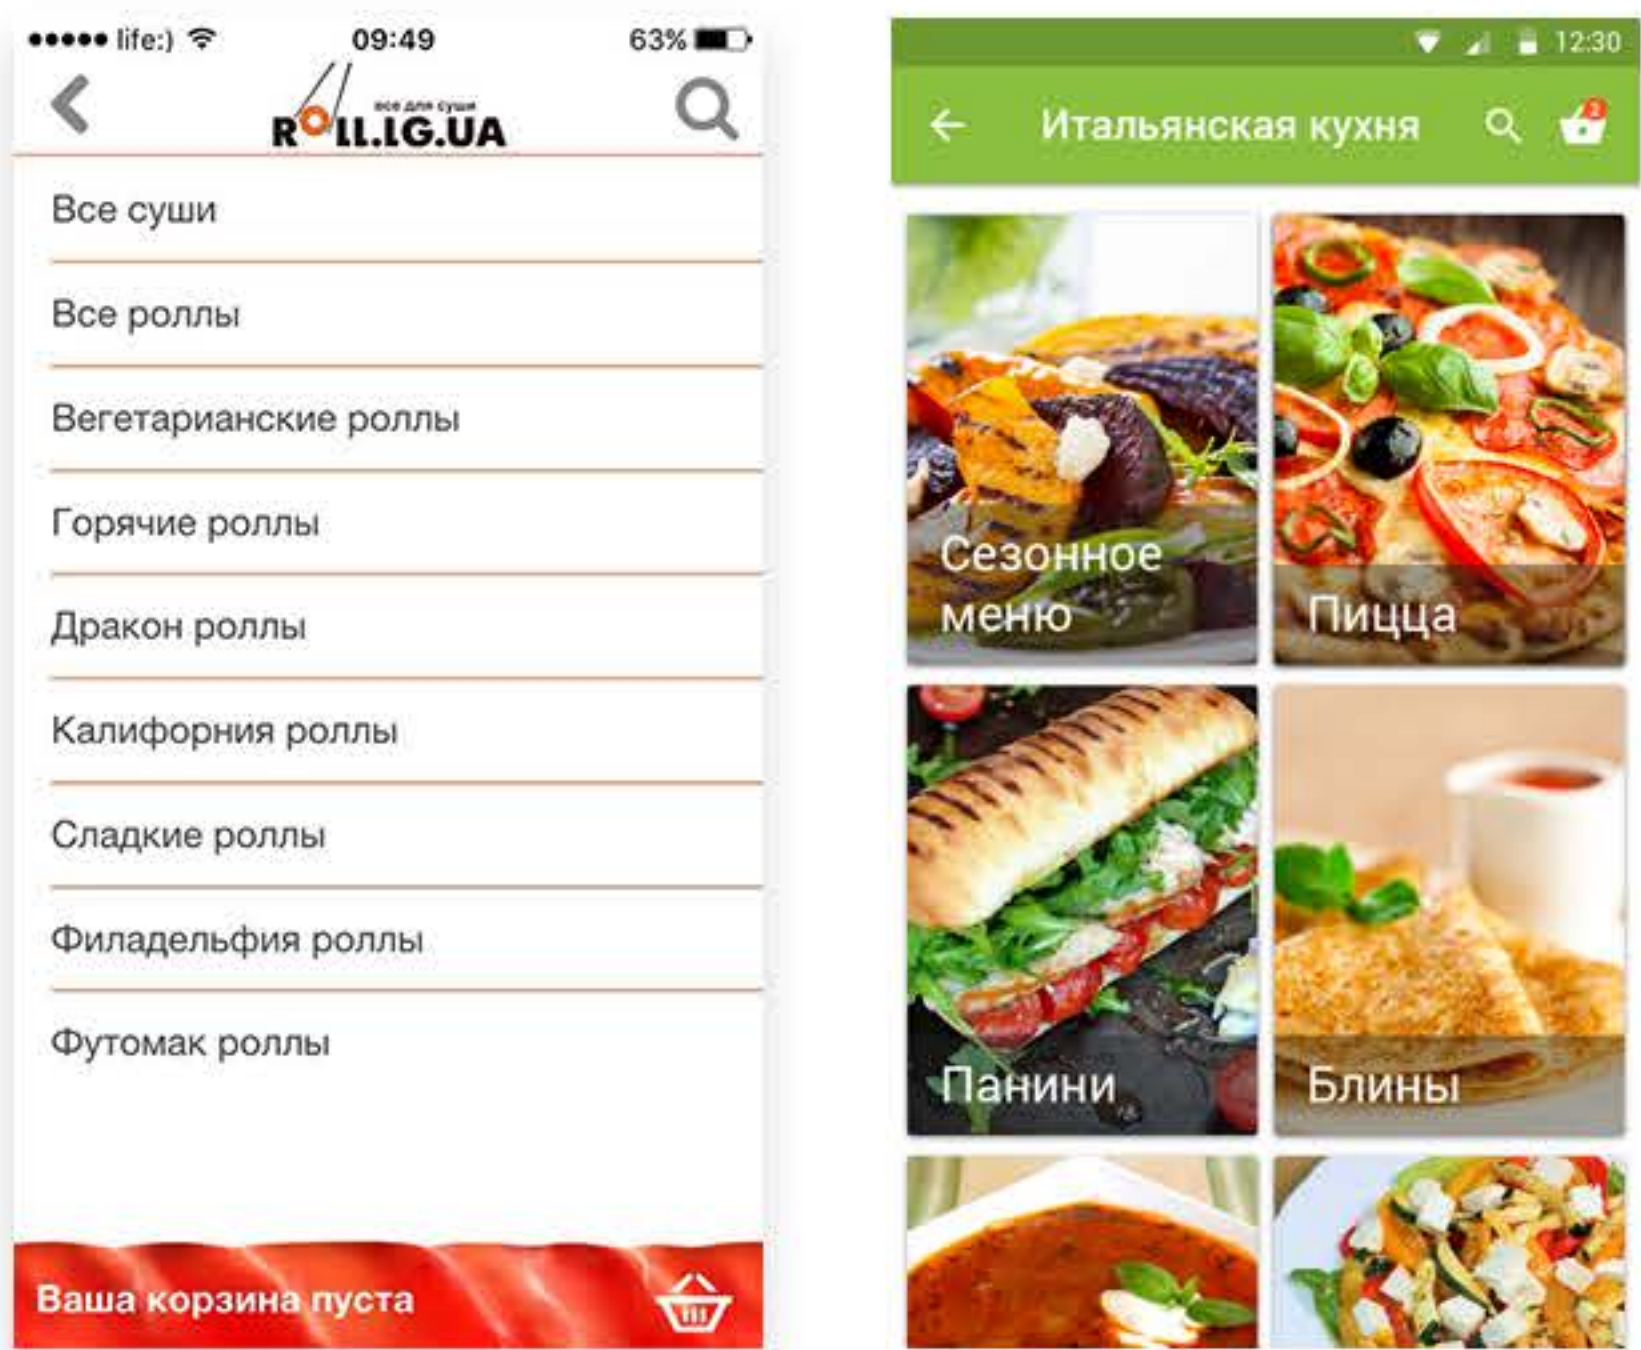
life:) 09:49 63%

все для суши
ROLL.IG.UA

Все суши

Все роллы

Вегетарианские роллы

Горячие роллы

Дракон роллы

Калифорния роллы

Сладкие роллы

Филадельфия роллы

Футомак роллы

Ваша корзина пуста

12:30

Итальянская кухня

2

Сезонное меню

Пицца

Панини

Блины